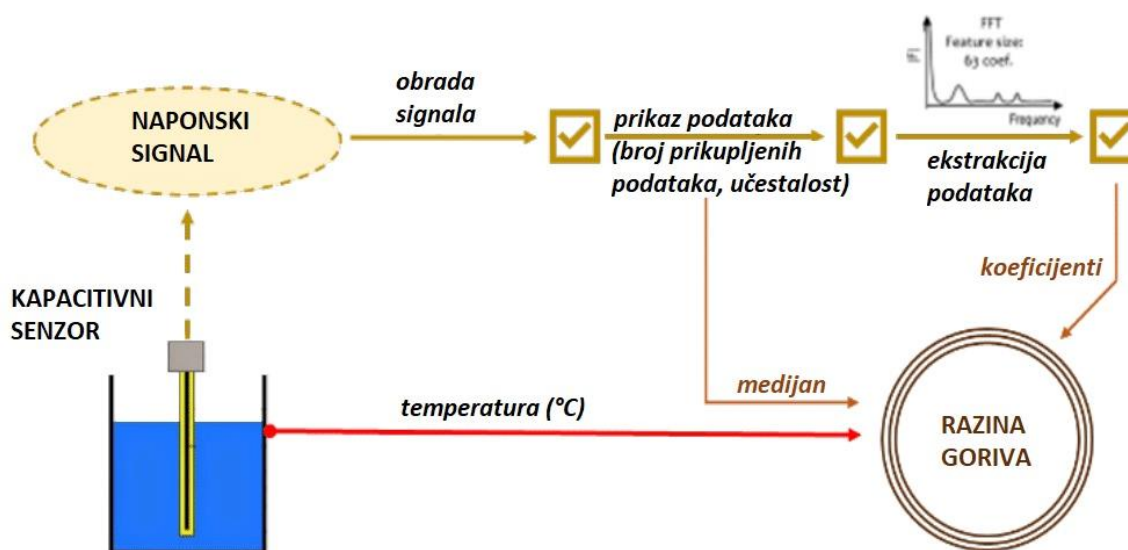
NAPONSKI SIGNAL

obrada signala

prikaz podataka (broj prikupljenih podataka, učestalost)

FFT
Feature size: 63 coef.
|F|
Frequency

ekstrakcija podataka

koeficijenti

KAPACITIVNI SENZOR

medijan

temperatura (°C)

RAZINA GORIVA